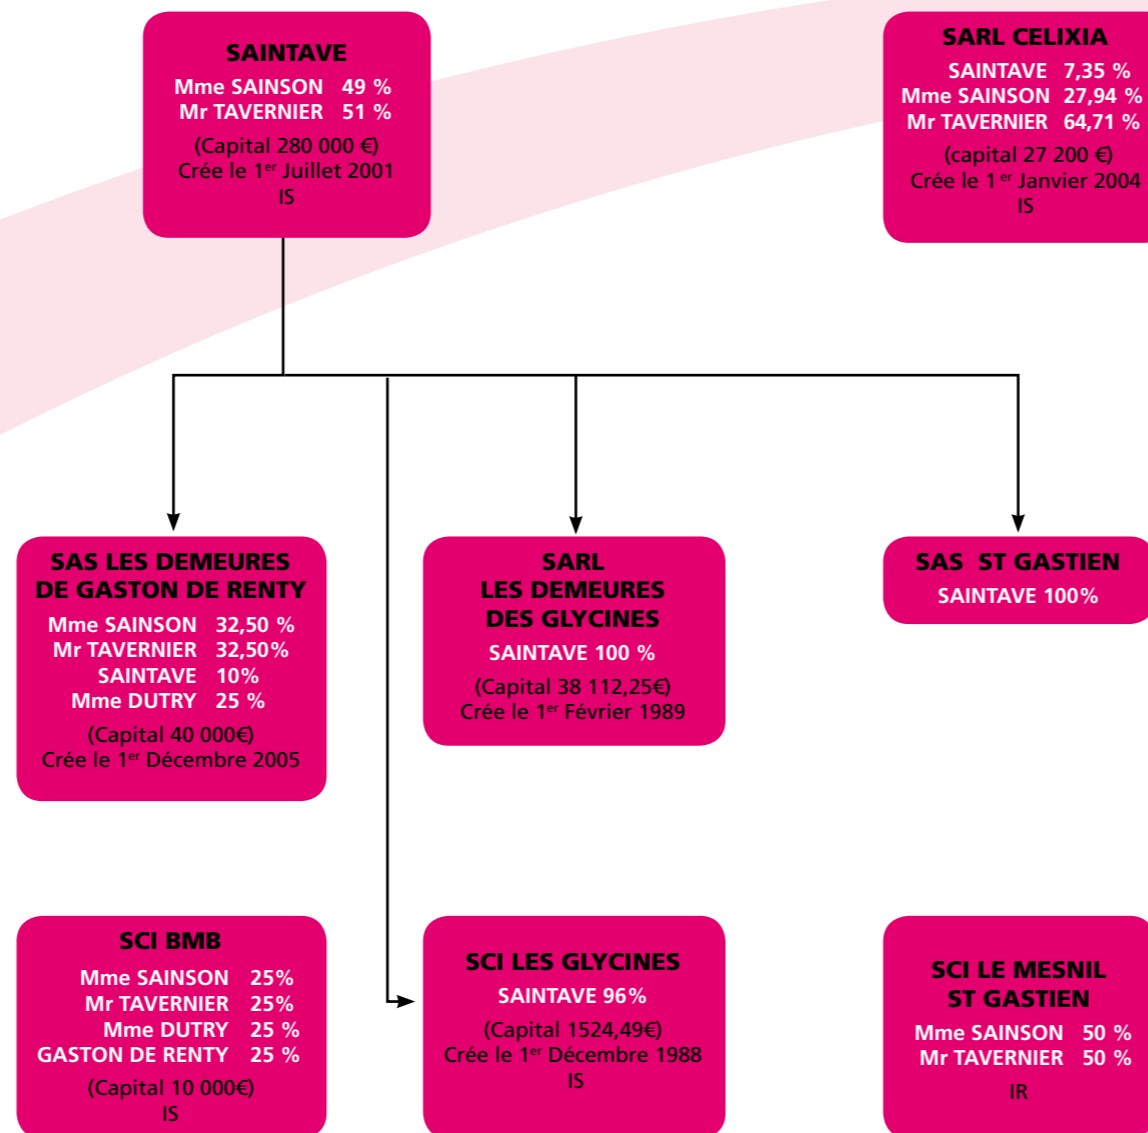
SAINTAVE
Mme SAINSON 49 %
Mr TAVERNIER 51 %
(Capital 280 000 €)
Crée le 1$^{er}$ Juillet 2001
IS

SARL CELIXIA
SAINTAVE 7,35 %
Mme SAINSON 27,94 %
Mr TAVERNIER 64,71 %
(capital 27 200 €)
Crée le 1$^{er}$ Janvier 2004
IS

SAS LES DEMEURES DE GASTON DE RENTY
Mme SAINSON 32,50 %
Mr TAVERNIER 32,50%
SAINTAVE 10%
Mme DUTRY 25 %
(Capital 40 000€)
Crée le 1$^{er}$ Décembre 2005

SARL LES DEMEURES DES GLYCINES
SAINTAVE 100 %
(Capital 38 112,25€)
Crée le 1$^{er}$ Février 1989

SAS ST GASTIEN
SAINTAVE 100%

SCI BMB
Mme SAINSON 25%
Mr TAVERNIER 25%
Mme DUTRY 25 %
GASTON DE RENTY 25 %
(Capital 10 000€)
IS

SCI LES GLYCINES
SAINTAVE 96%
(Capital 1524,49€)
Crée le 1$^{er}$ Décembre 1988
IS

SCI LE MESNIL ST GASTIEN
Mme SAINSON 50 %
Mr TAVERNIER 50 %
IR